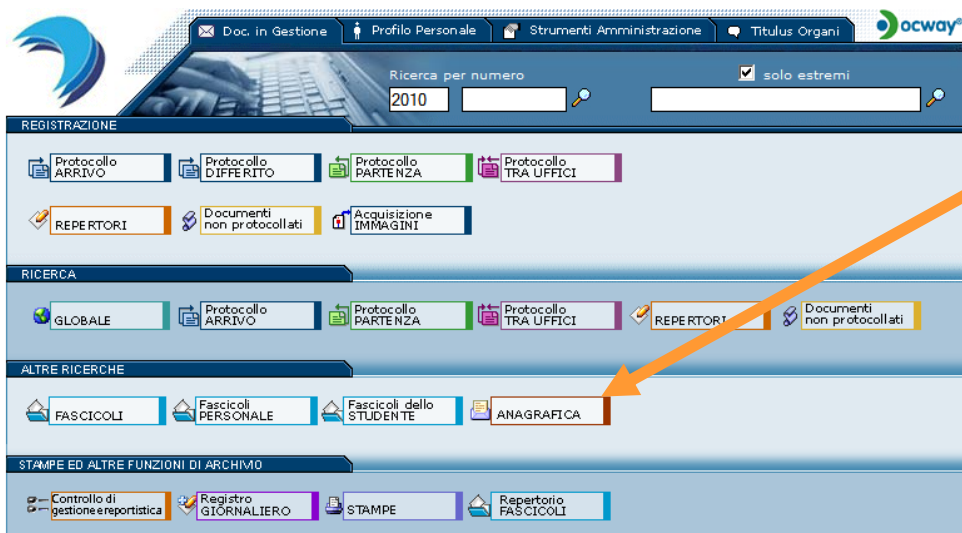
Doc. in Gestione | Profilo Personale | Strumenti Amministrazione | Titulus Organi

docway®

Ricerca per numero

2010

solo estremi

REGISTRAZIONE

Protocollo ARRIVO
Protocollo DIFFERITO
Protocollo PARTENZA
Protocollo TRA UFFICI

REPERTORI
Documenti non protocollati
Acquisizione IMMAGINI

RICERCA

GLOBALE
Protocollo ARRIVO
Protocollo PARTENZA
Protocollo TRA UFFICI
REPERTORI
Documenti non protocollati

ALTRE RICERCHE

FASCICOLI
Fascicoli PERSONALE
Fascicoli dello STUDENTE
ANAGRAFICA

STAMPE ED ALTRE FUNZIONI DI ARCHIVIO

Controllo di gestione e reportistica
Registro GIORNALIERO
STAMPE
Repertorio FASCICOLI